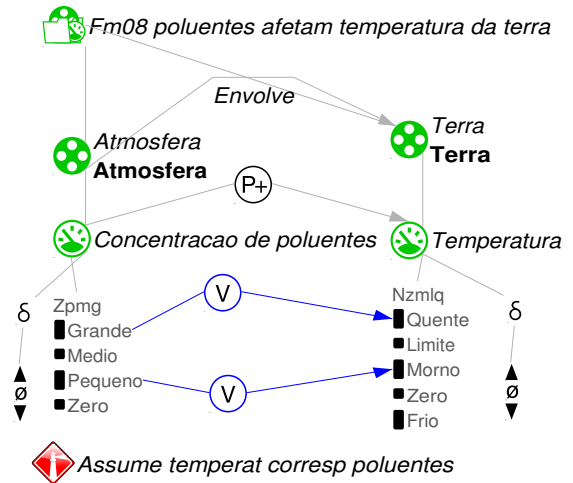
Fm08 poluentes afetam temperatura da terra

Envolve

Atmosfera
**Atmosfera**

Terra
**Terra**

P+

Concentracao de poluentes

Temperatura

δ

Zpmg
Grande
Medio
Pequeno
Zero

V

V

Nzmlq
Quente
Limite
Morno
Zero
Frio

δ

ø

ø

Assume temperat corresp poluentes